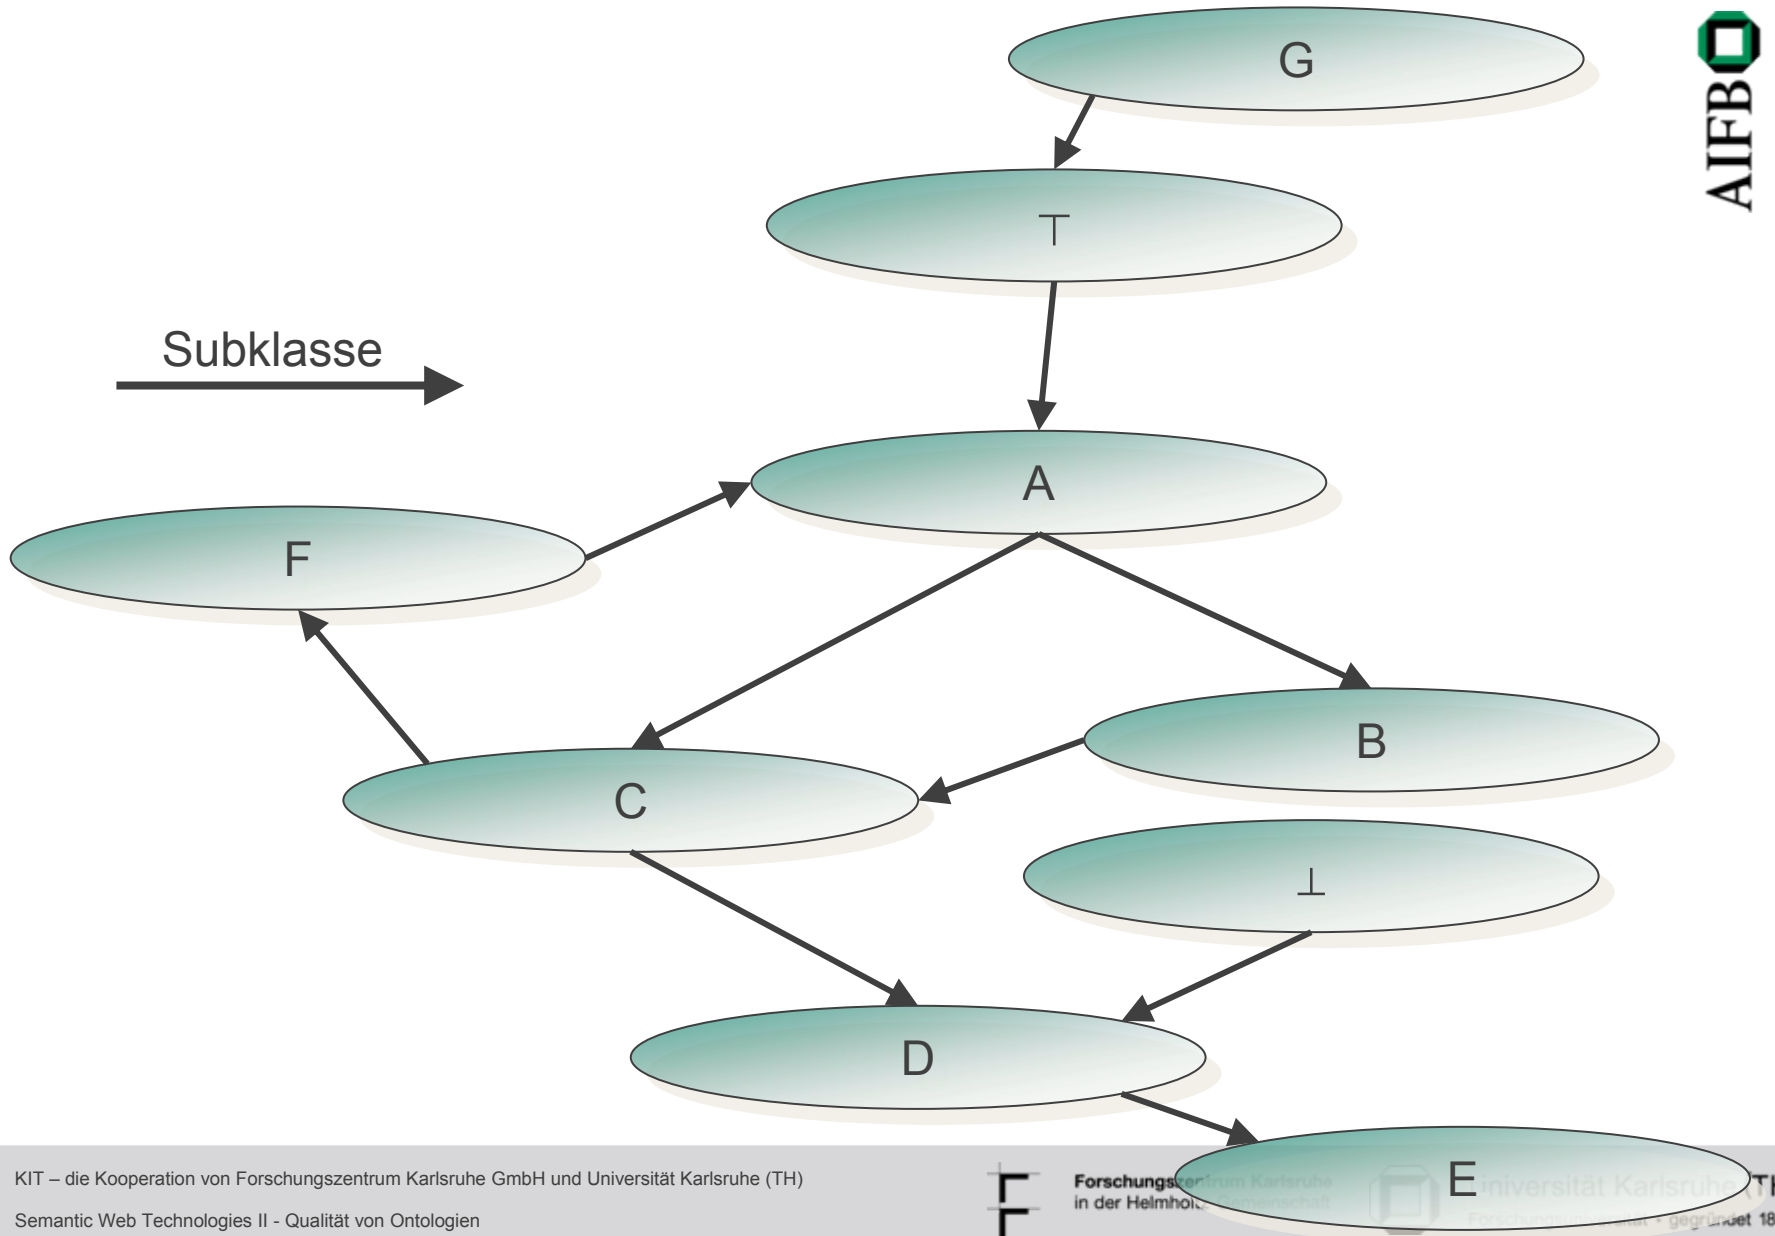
AIFB

G

$\top$

Subklasse

A

F

B

C

$\bot$

D

E

KIT – die Kooperation von Forschungszentrum Karlsruhe GmbH und Universität Karlsruhe (TH)

Semantic Web Technologies II - Qualität von Ontologien

Forschungs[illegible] in der Helmhol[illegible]

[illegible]niversität Karlsruhe (TH) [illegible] gegründet 18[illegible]